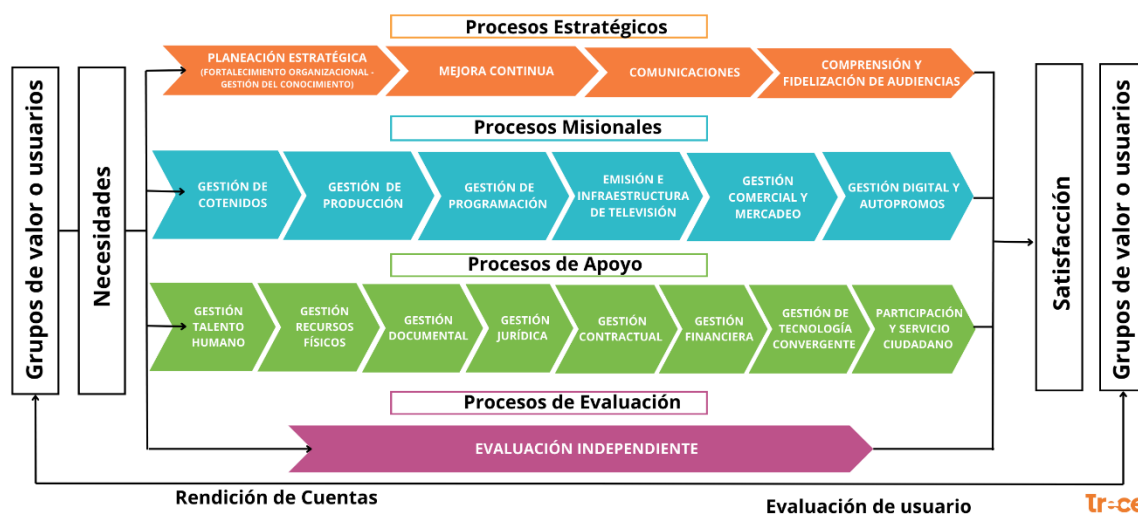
Grupos de valor o usuarios

Necesidades

Procesos Estratégicos

PLANEACIÓN ESTRATÉGICA (FORTALECIMIENTO ORGANIZACIONAL - GESTIÓN DEL CONOCIMIENTO)

MEJORA CONTINUA

COMUNICACIONES

COMPRENSIÓN Y FIDELIZACIÓN DE AUDIENCIAS

Procesos Misionales

GESTIÓN DE COTENIDOS

GESTIÓN DE PRODUCCIÓN

GESTIÓN DE PROGRAMACIÓN

EMISIÓN E INFRAESTRUCTURA DE TELEVISIÓN

GESTIÓN COMERCIAL Y MERCADEO

GESTIÓN DIGITAL Y AUTOPROMOS

Procesos de Apoyo

GESTIÓN TALENTO HUMANO

GESTIÓN RECURSOS FÍSICOS

GESTIÓN DOCUMENTAL

GESTIÓN JURÍDICA

GESTIÓN CONTRACTUAL

GESTIÓN FINANCIERA

GESTIÓN DE TECNOLOGÍA CONVERGENTE

PARTICIPACIÓN Y SERVICIO CIUDADANO

Procesos de Evaluación

EVALUACIÓN INDEPENDIENTE

Satisfacción

Grupos de valor o usuarios

Rendición de Cuentas

Evaluación de usuario

Tr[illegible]ce